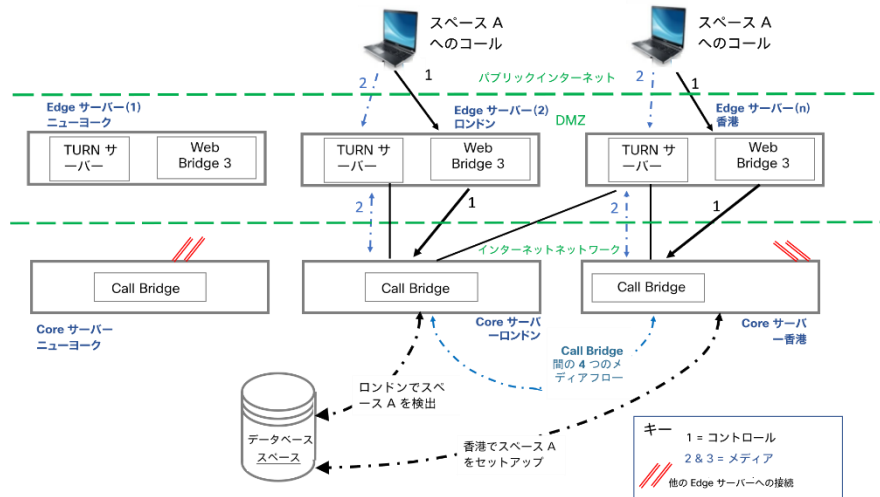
スペース A へのコール

スペース A へのコール

1

2

パブリックインターネット

2

1

Edge サーバー(1) ニューヨーク

Edge サーバー(2) ロンドン

DMZ

Edge サーバー(n) 香港

TURN サーバー

Web Bridge 3

TURN サーバー

Web Bridge 3

TURN サーバー

Web Bridge 3

2

1

2

1

インターネットネットワーク

Call Bridge

Call Bridge

Call Bridge

Core サーバー ニューヨーク

Core サーバー ロンドン

Core サーバー 香港

Call Bridge 間の 4 つのメディアフロー

ロンドンでスペース A を検出

データベース スペース

香港でスペース A をセットアップ

キー

1 = コントロール

2 & 3 = メディア

他の Edge サーバーへの接続